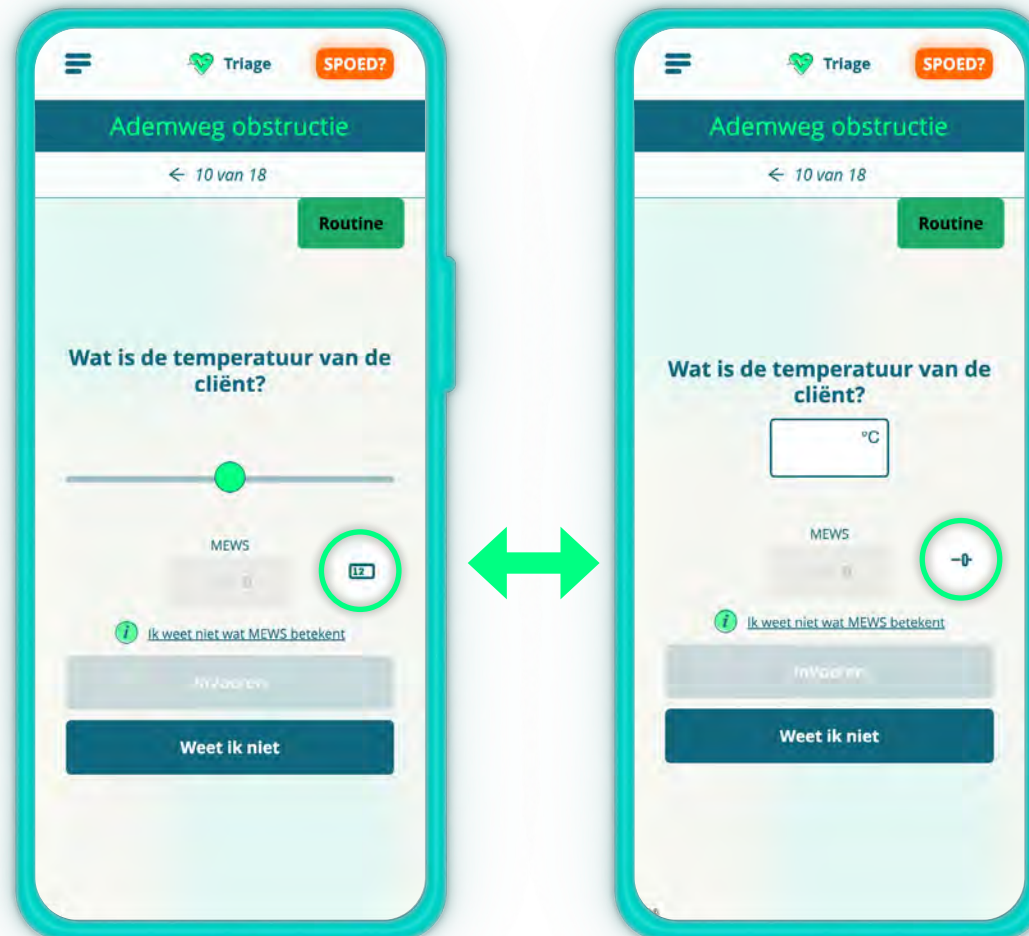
Triage SPOED?

Ademweg obstructie

← 10 van 18

Routine

Wat is de temperatuur van de cliënt?

MEWS

0

12

Ik weet niet wat MEWS betekent

Invoeren

Weet ik niet

Triage SPOED?

Ademweg obstructie

← 10 van 18

Routine

Wat is de temperatuur van de cliënt?

°C

MEWS

0

Ik weet niet wat MEWS betekent

Invoeren

Weet ik niet